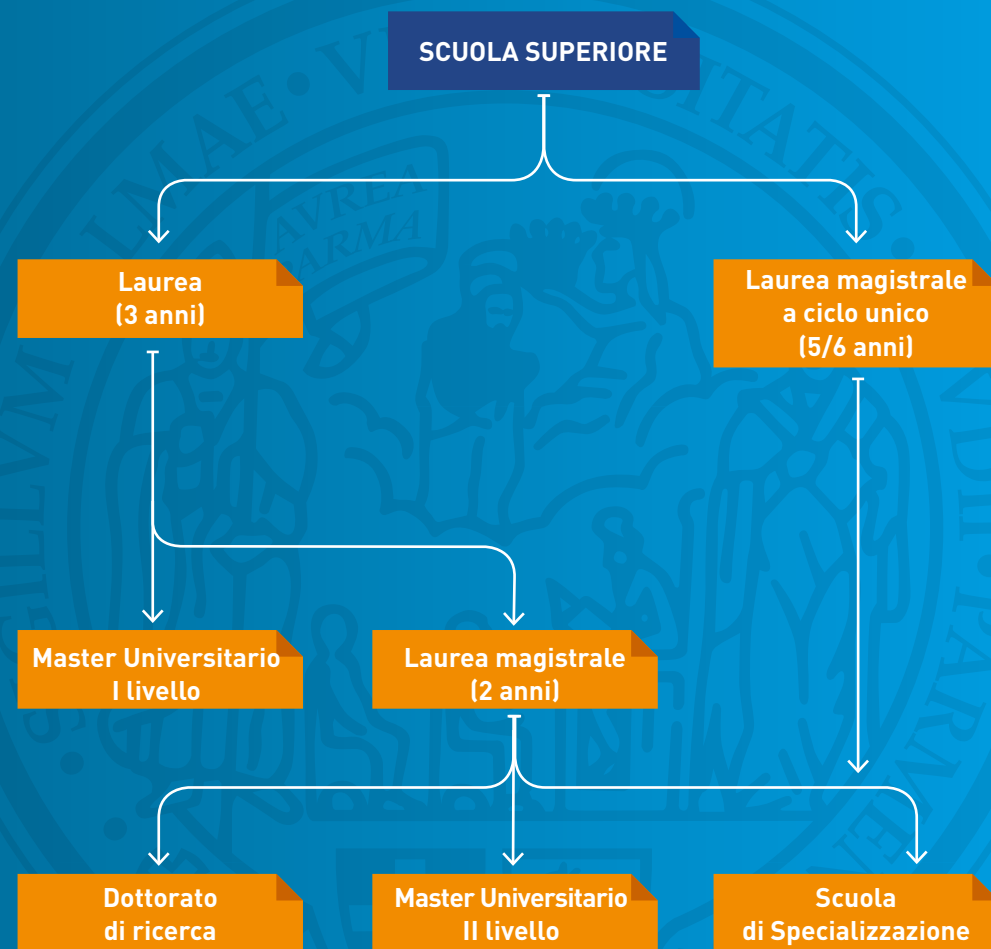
SCUOLA SUPERIORE

Laurea
(3 anni)

Laurea magistrale
a ciclo unico
(5/6 anni)

Master Universitario
I livello

Laurea magistrale
(2 anni)

Dottorato
di ricerca

Master Universitario
II livello

Scuola
di Specializzazione